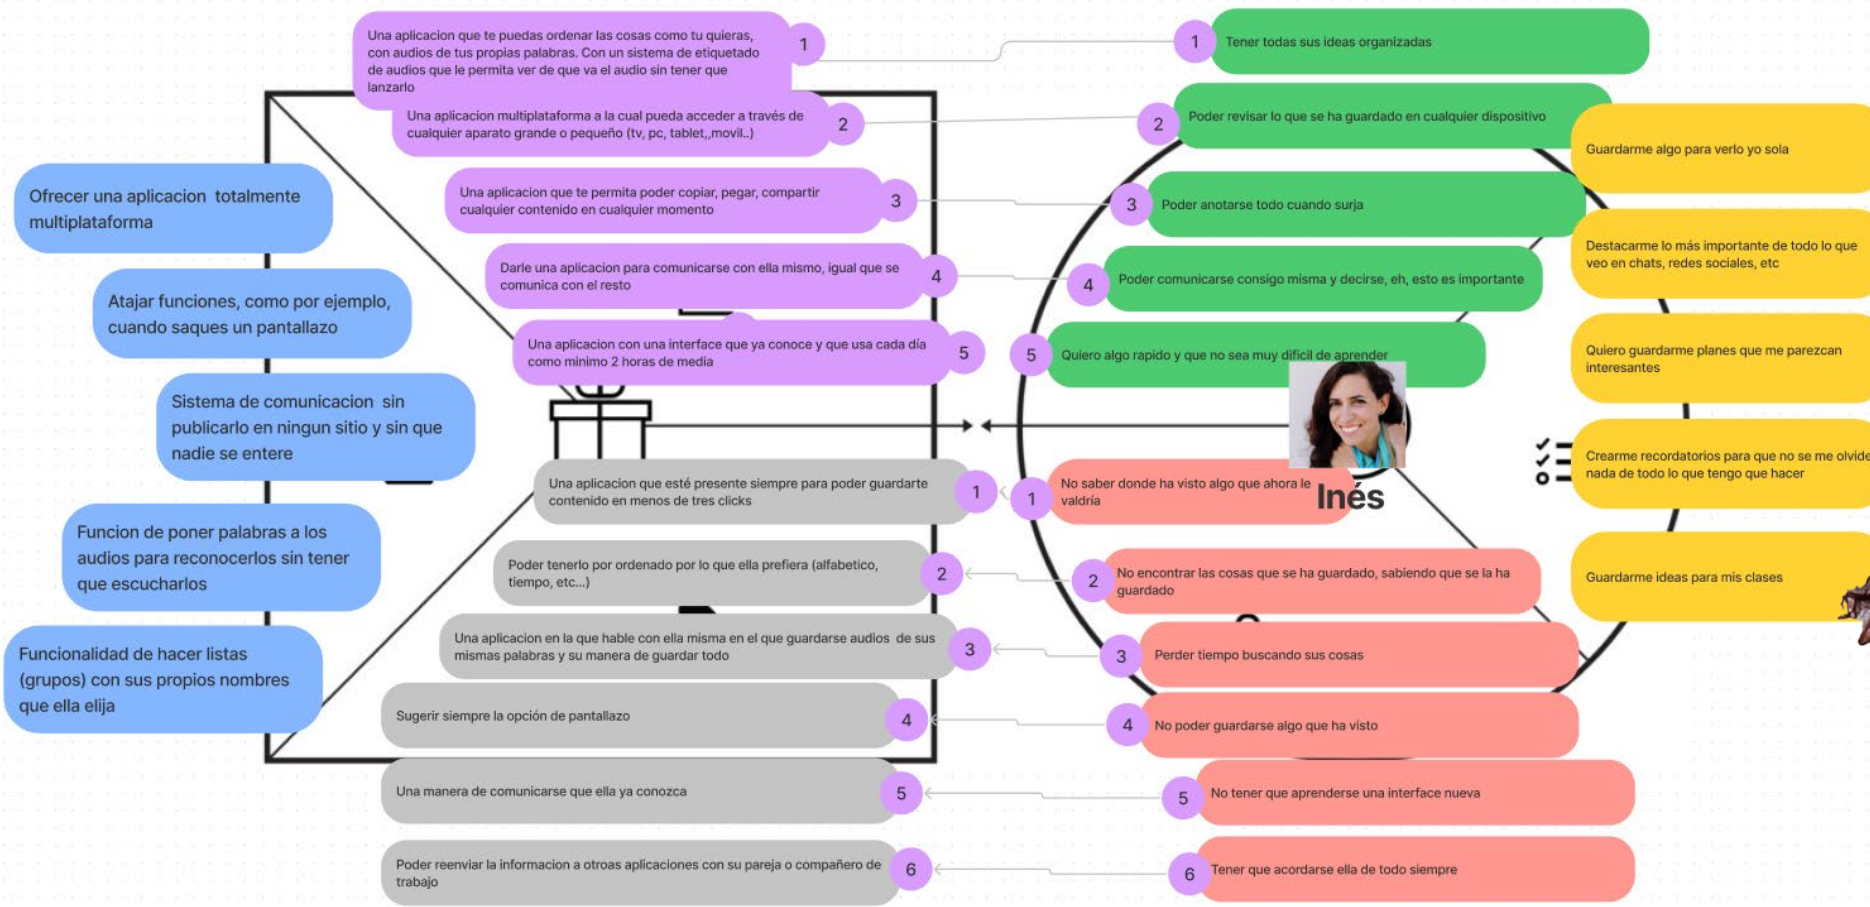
Una aplicacion que te puedas ordenar las cosas como tu quieras, con audios de tus propias palabras. Con un sistema de etiquetado de audios que le permita ver de que va el audio sin tener que lanzarlo

1

Una aplicacion multiplataforma a la cual pueda acceder a través de cualquier aparato grande o pequeño (tv, pc, tablet,,movil..)

2

Una aplicacion que te permita poder copiar, pegar, compartir cualquier contenido en cualquier momento

3

Darle una aplicacion para comunicarse con ella mismo, igual que se comunica con el resto

4

Una aplicacion con una interface que ya conoce y que usa cada día como minimo 2 horas de media

5

1 Tener todas sus ideas organizadas

2 Poder revisar lo que se ha guardado en cualquier dispositivo

3 Poder anotarse todo cuando surja

4 Poder comunicarse consigo misma y decirse, eh, esto es importante

5 Quiero algo rapido y que no sea muy dificil de aprender

Guardarme algo para verlo yo sola

Destacarme lo más importante de todo lo que veo en chats, redes sociales, etc

Quiero guardarme planes que me parezcan interesantes

Crearme recordatorios para que no se me olvide nada de todo lo que tengo que hacer

Guardarme ideas para mis clases

Ofrecer una aplicacion totalmente multiplataforma

Atajar funciones, como por ejemplo, cuando saques un pantallazo

Sistema de comunicacion sin publicarlo en ningun sitio y sin que nadie se entere

Funcion de poner palabras a los audios para reconocerlos sin tener que escucharlos

Funcionalidad de hacer listas (grupos) con sus propios nombres que ella elija

Una aplicacion que esté presente siempre para poder guardarte contenido en menos de tres clicks

1

Poder tenerlo por ordenado por lo que ella prefiera (alfabetico, tiempo, etc...)

2

Una aplicacion en la que hable con ella misma en el que guardarse audios de sus mismas palabras y su manera de guardar todo

3

Sugerir siempre la opción de pantallazo

4

Una manera de comunicarse que ella ya conozca

5

Poder reenviar la informacion a otroas aplicaciones con su pareja o compañero de trabajo

6

1 No saber donde ha visto algo que ahora le valdria

Inés

2 No encontrar las cosas que se ha guardado, sabiendo que se la ha guardado

3 Perder tiempo buscando sus cosas

4 No poder guardarse algo que ha visto

5 No tener que aprenderse una interface nueva

6 Tener que acordarse ella de todo siempre